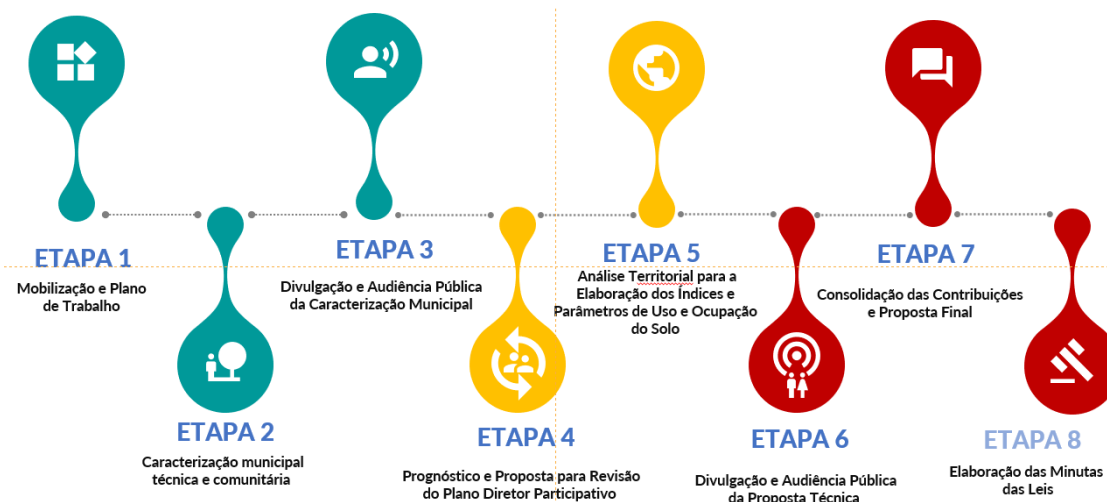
ETAPA 1
Mobilização e Plano de Trabalho

ETAPA 2
Caracterização municipal técnica e comunitária

ETAPA 3
Divulgação e Audiência Pública da Caracterização Municipal

ETAPA 4
Prognóstico e Proposta para Revisão do Plano Diretor Participativo

ETAPA 5
Análise Territorial para a Elaboração dos Índices e Parâmetros de Uso e Ocupação do Solo

ETAPA 6
Divulgação e Audiência Pública da Proposta Técnica

ETAPA 7
Consolidação das Contribuições e Proposta Final

ETAPA 8
Elaboração das Minutas das Leis